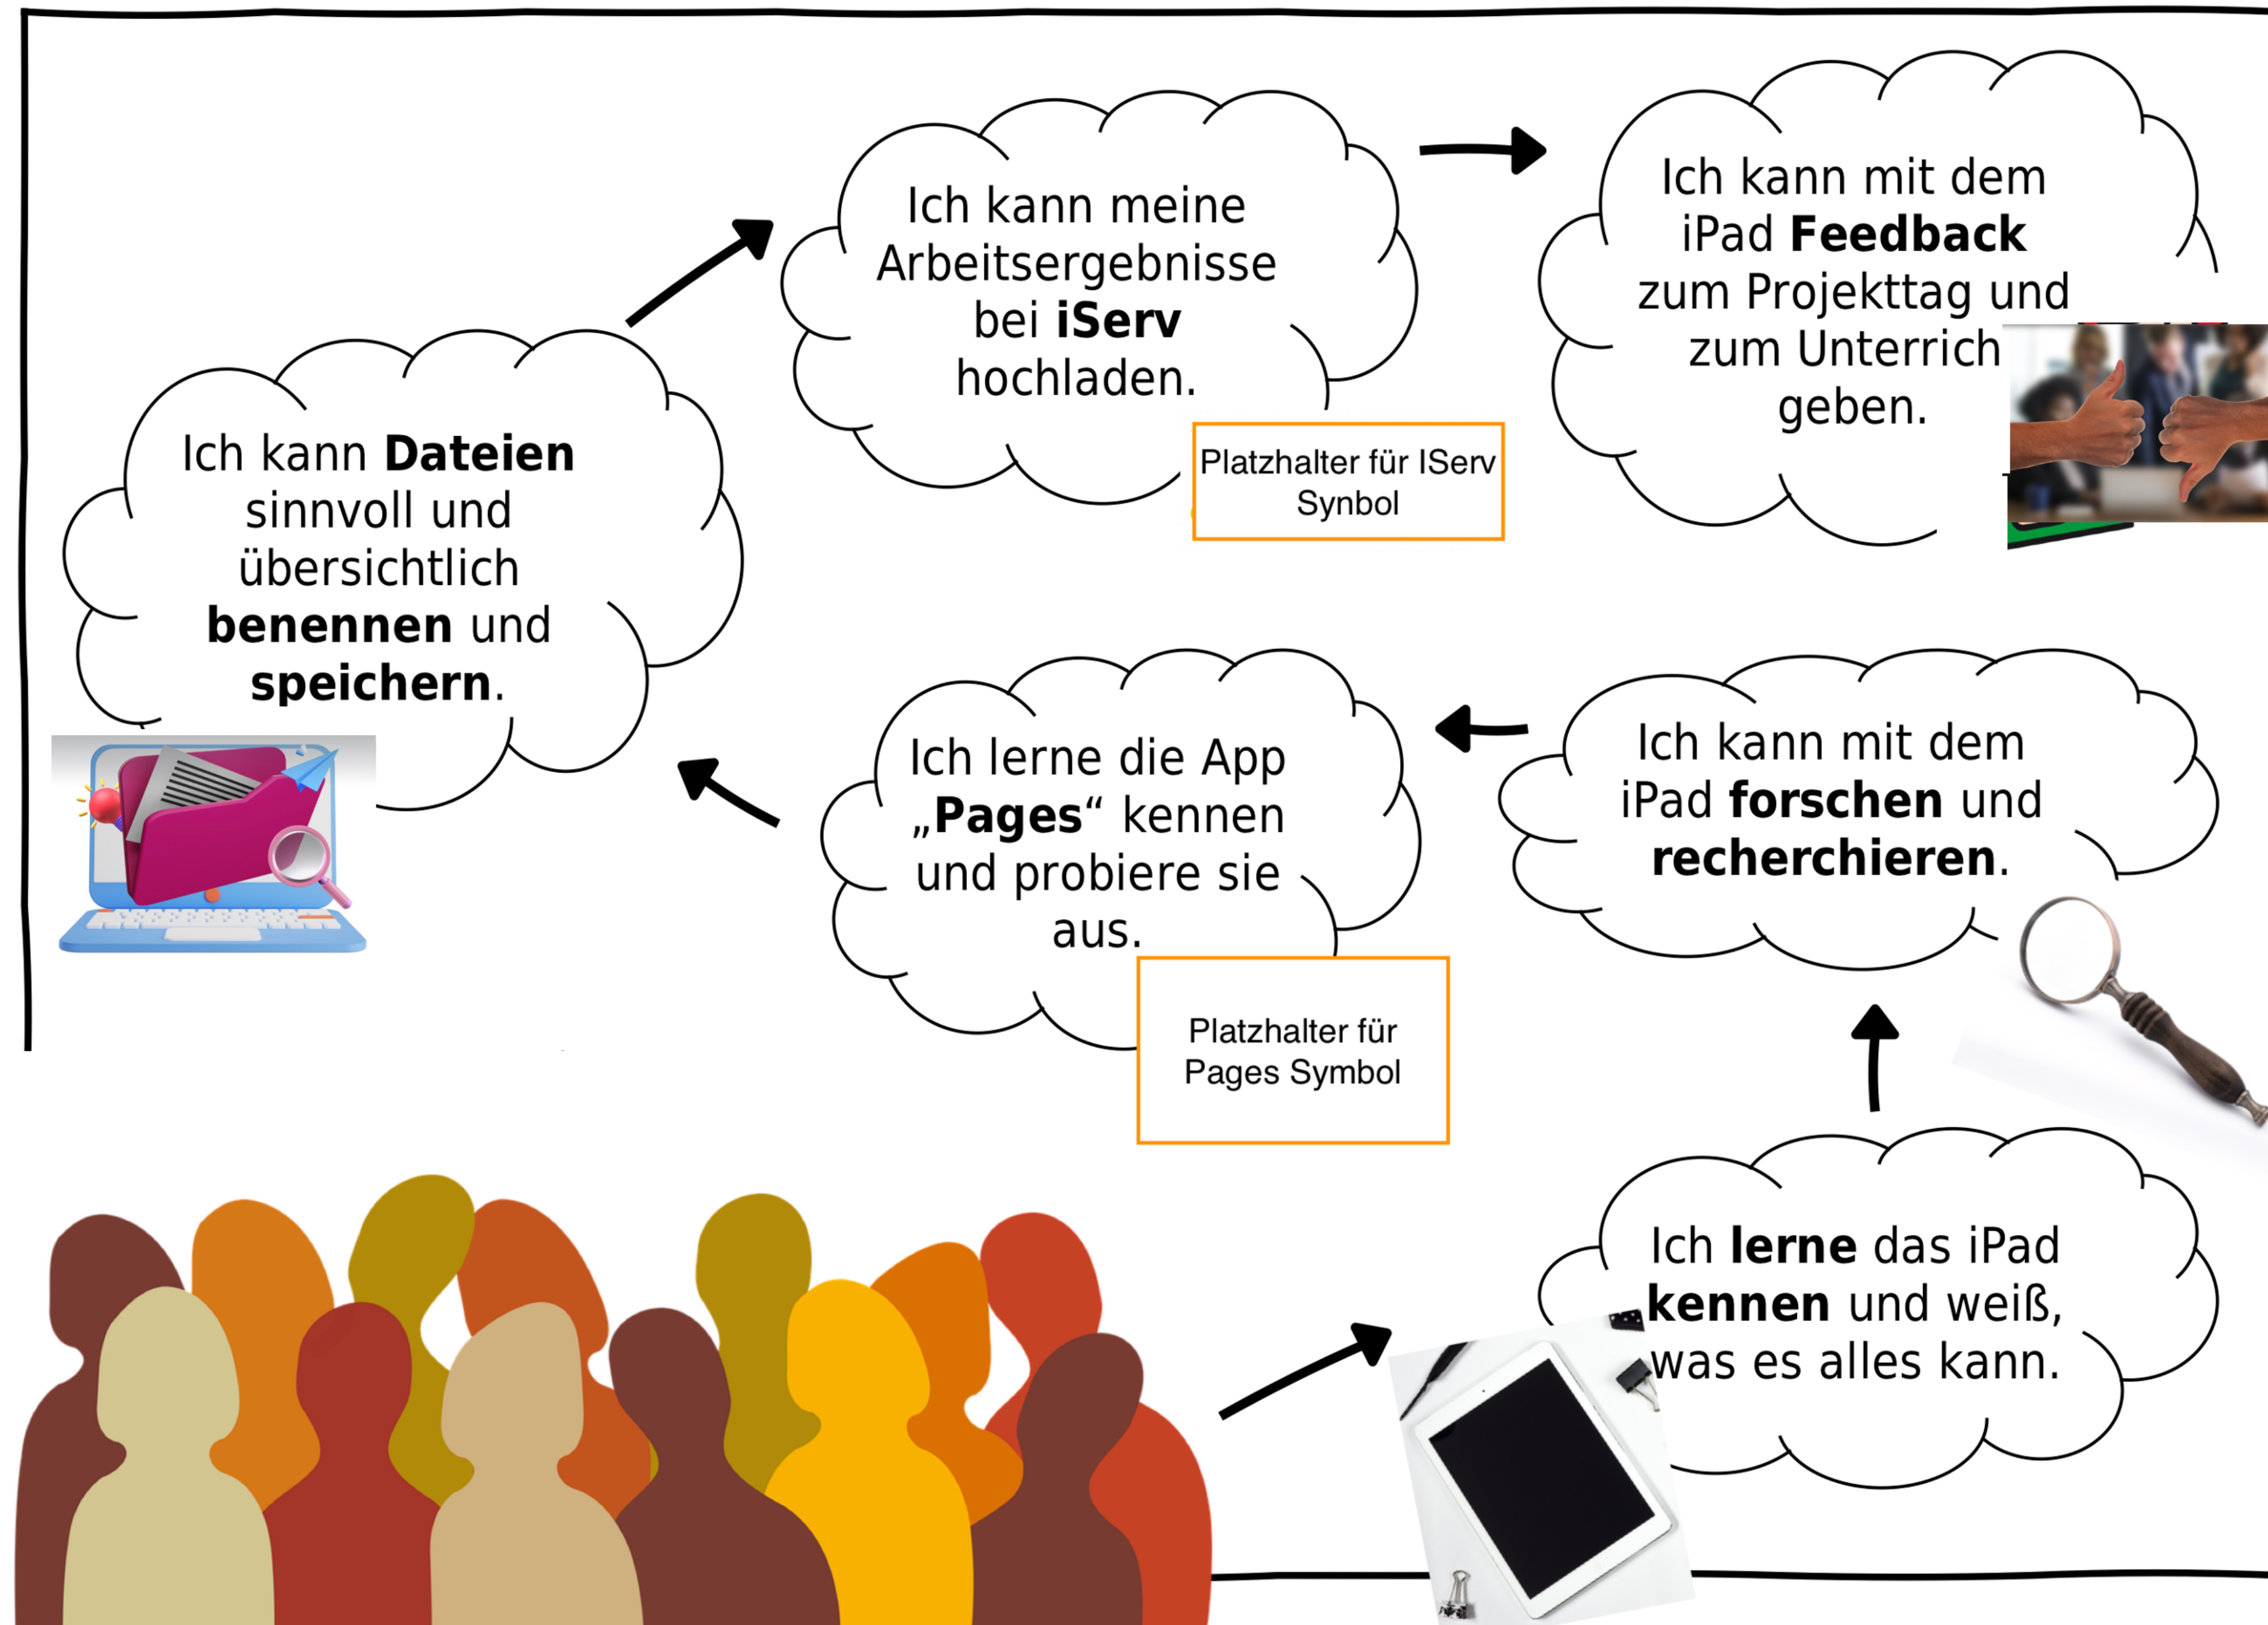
Ich kann **Dateien** sinnvoll und übersichtlich **benennen** und **speichern**.

Ich kann meine Arbeitsergebnisse bei **iServ** hochladen.

Platzhalter für IServ Symbol

Ich kann mit dem iPad **Feedback** zum Projekttag und zum Unterrich geben.

Ich lerne die App „**Pages**“ kennen und probiere sie aus.

Platzhalter für Pages Symbol

Ich kann mit dem iPad **forschen** und **recherchieren**.

Ich **lerne** das iPad **kennen** und weiß, was es alles kann.